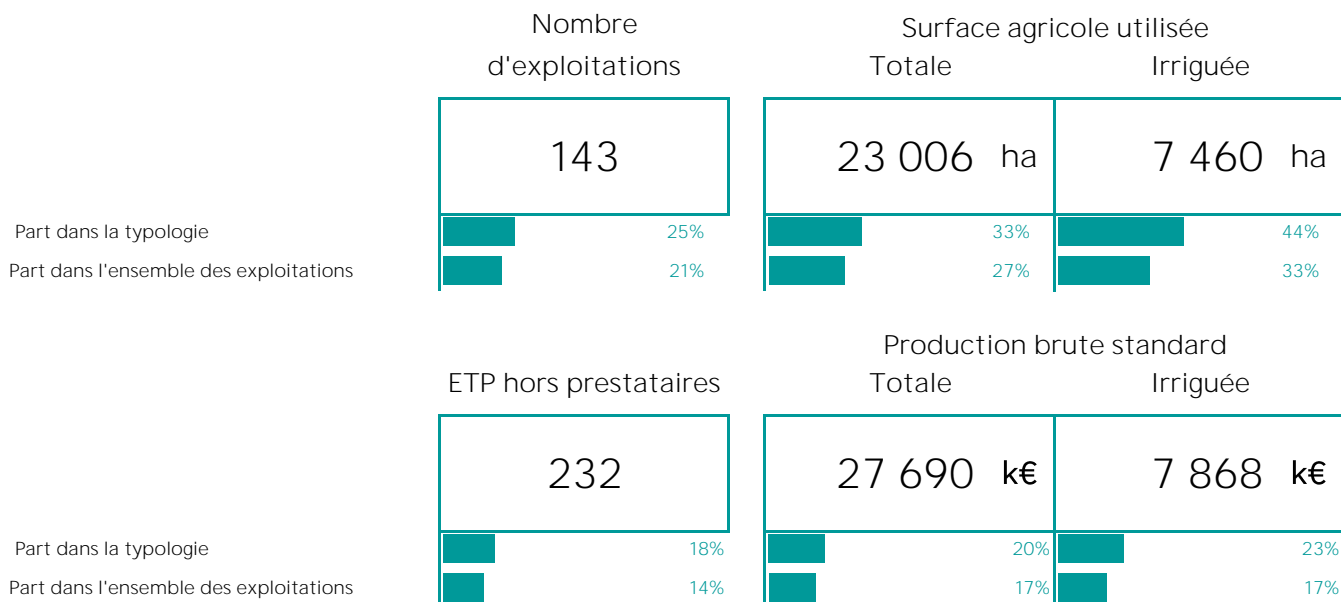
Nombre d'exploitations

Surface agricole utilisée
Totale
Irriguée

143

23 006 ha

7 460 ha

Part dans la typologie 25% 33% 44%
Part dans l'ensemble des exploitations 21% 27% 33%

ETP hors prestataires

Production brute standard
Totale
Irriguée

232

27 690 k€

7 868 k€

Part dans la typologie 18% 20% 23%
Part dans l'ensemble des exploitations 14% 17% 17%